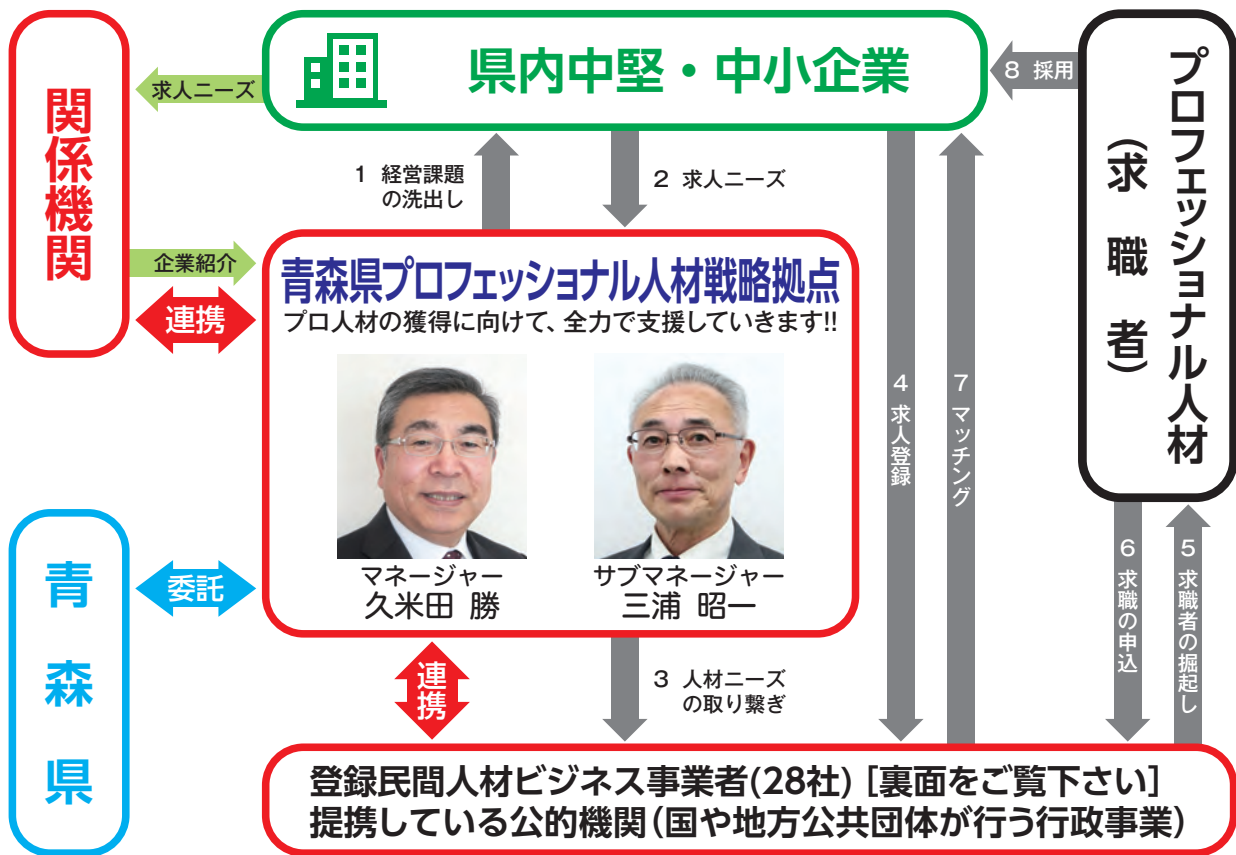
関係機関

求人ニーズ

県内中堅・中小企業

8 採用

プロフェッショナル人材（求職者）

1 経営課題の洗出し

2 求人ニーズ

企業紹介

連携

青森県プロフェッショナル人材戦略拠点
プロ人材の獲得に向けて、全力で支援していきます!!

マネージャー
久米田 勝

サブマネージャー
三浦 昭一

4 求人登録

7 マッチング

青森県

委託

6 求職の申込

5 求職者の掘起し

連携

3 人材ニーズの取り繋ぎ

登録民間人材ビジネス事業者(28社) [裏面をご覧下さい]
提携している公的機関(国や地方公共団体が行う行政事業)